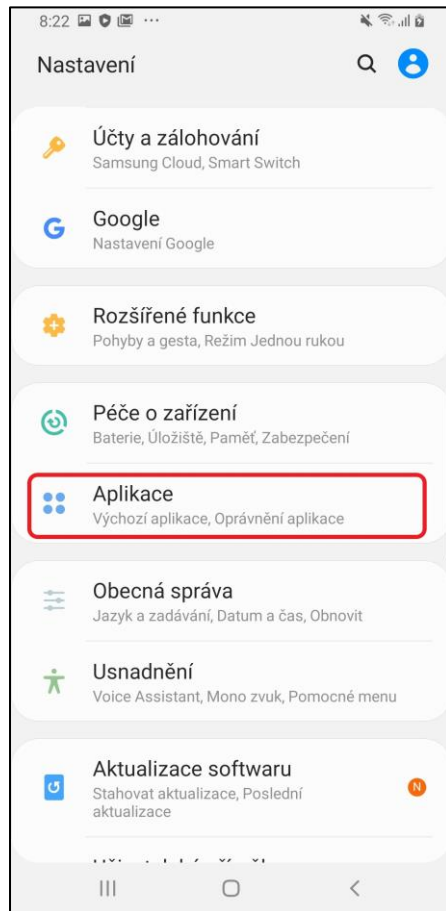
8:22 ···

Nastavení

Účty a zálohování
Samsung Cloud, Smart Switch

Google
Nastavení Google

Rozšířené funkce
Pohyby a gesta, Režim Jednou rukou

Péče o zařízení
Baterie, Úložiště, Paměť, Zabezpečení

Aplikace
Výchozí aplikace, Oprávnění aplikace

Obecná správa
Jazyk a zadávání, Datum a čas, Obnovit

Usnadnění
Voice Assistant, Mono zvuk, Pomocné menu

Aktualizace softwaru
Stahovat aktualizace, Poslední aktualizace

N

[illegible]